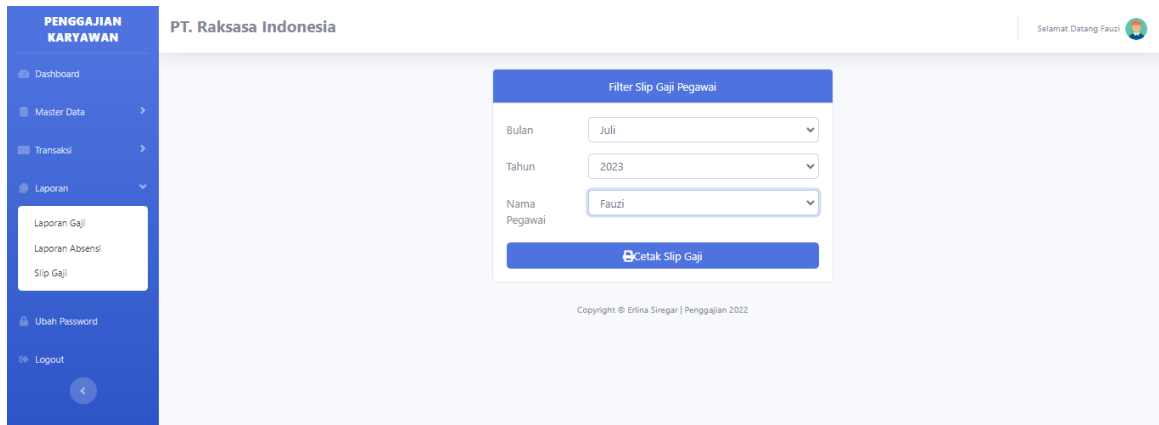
PENGGAJIAN KARYAWAN

Dashboard

Master Data

Transaksi

Laporan

Laporan Gaji

Laporan Absensi

Slip Gaji

Ubah Password

Logout

PT. Raksasa Indonesia

Selamat Datang Fauzi

Filter Slip Gaji Pegawai

Bulan Juli

Tahun 2023

Nama Pegawai Fauzi

Cetak Slip Gaji

Copyright © Erlina Siregar | Penggajian 2022